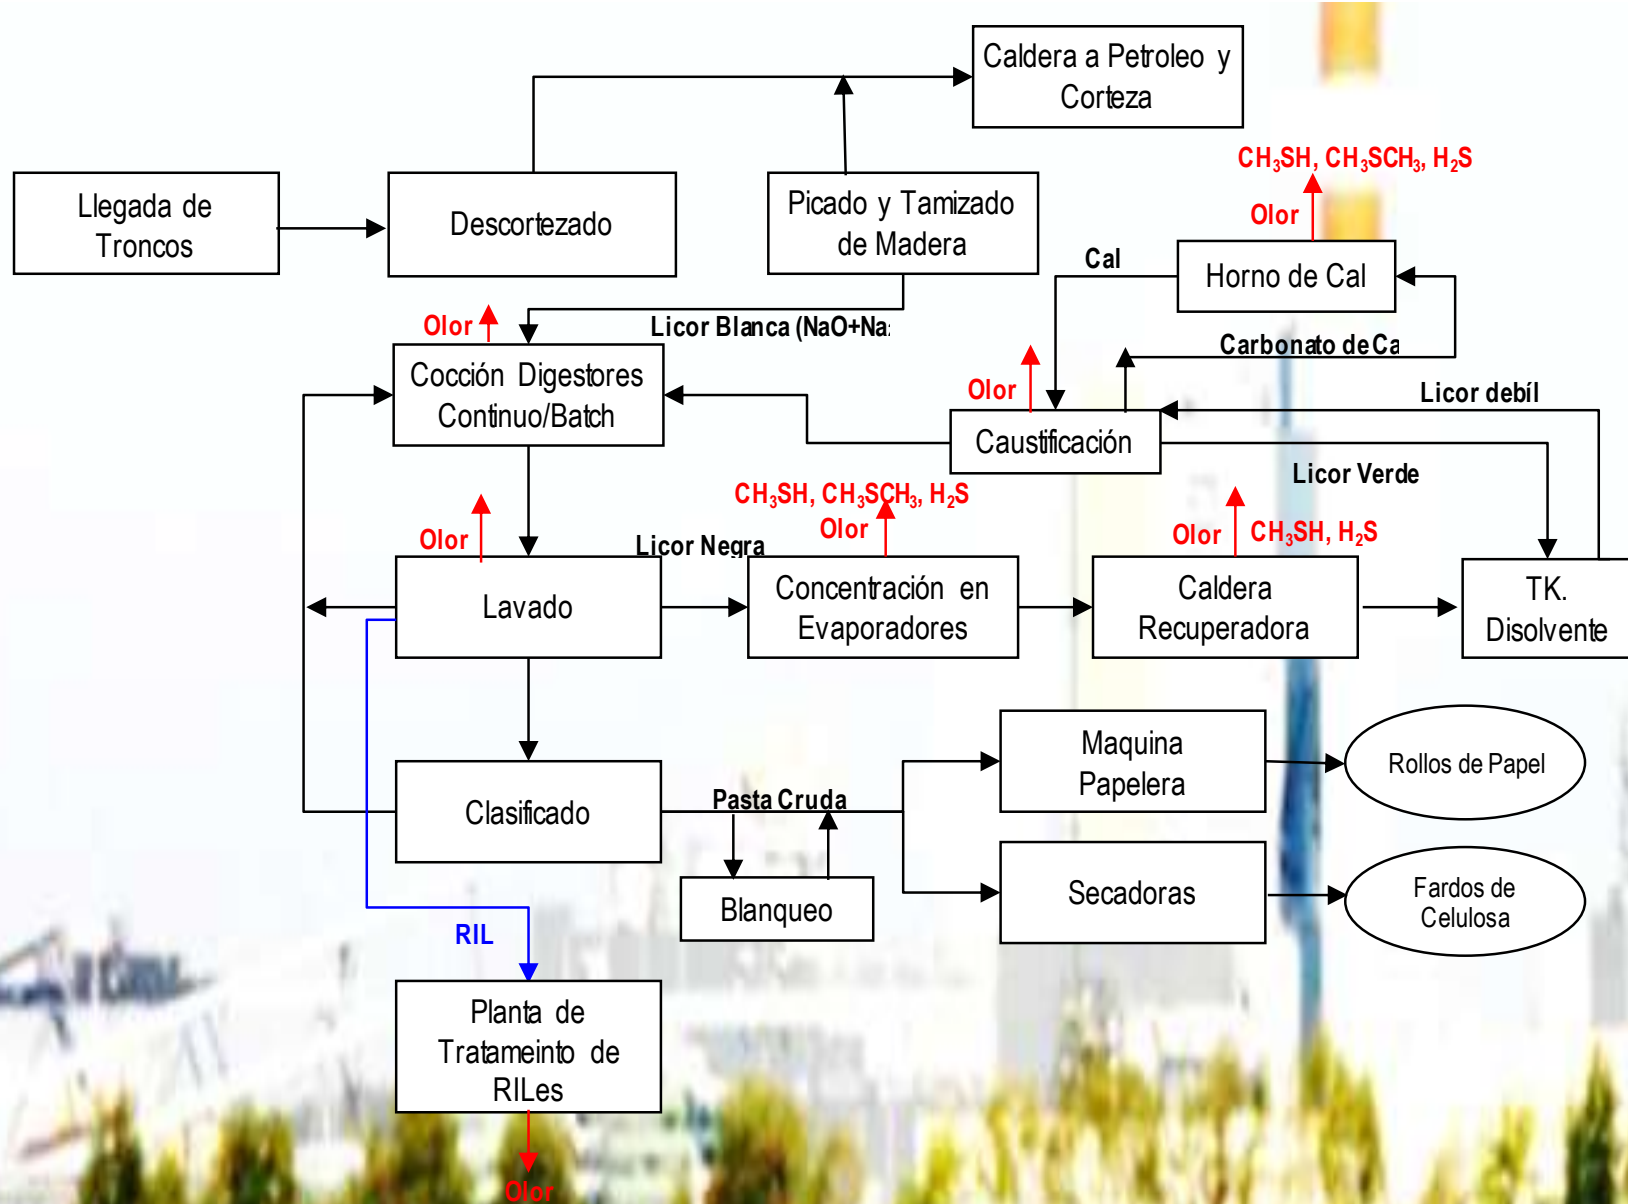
Caldera a Petroleo y Corteza

Llegada de Troncos

Descortezado

Picado y Tamizado de Madera

$CH_3SH$, $CH_3SCH_3$, $H_2S$

Olor

Cal

Horno de Cal

Olor

Licor Blanca (NaO+Na

Cocción Digestores Continuo/Batch

Carbonato de Ca

Olor

Licor debíl

Caustificación

Licor Verde

$CH_3SH$, $CH_3SCH_3$, $H_2S$

Olor

Olor

Olor

$CH_3SH$, $H_2S$

Licor Negra

Lavado

Concentración en Evaporadores

Caldera Recuperadora

TK. Disolvente

Maquina Papelera

Rollos de Papel

Clasificado

Pasta Cruda

Secadoras

Fardos de Celulosa

Blanqueo

RIL

Planta de Tratameinto de RILes

Olor